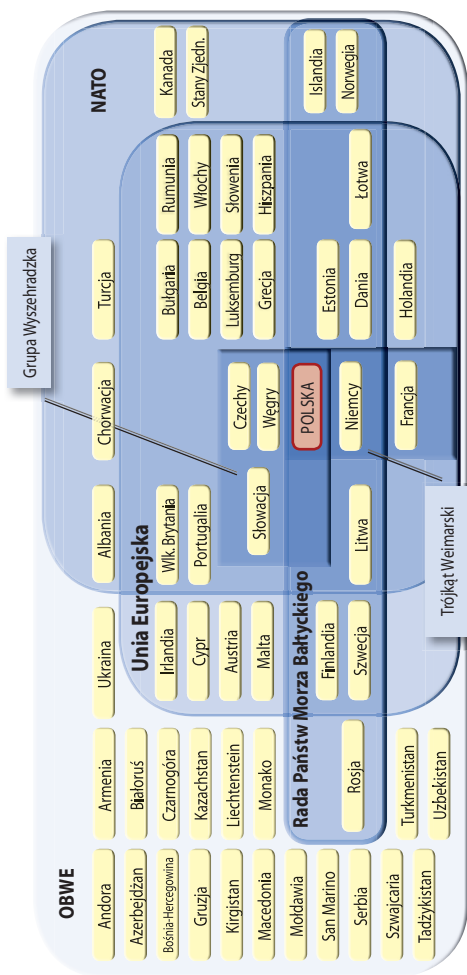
OBWE

NATO

Unia Europejska

Rada Państw Morza Bałtyckiego

Grupa Wyszehradzka

Trójkąt Weimarski

Andora
Azerbejdżan
Bośnia-Hercegowina
Gruzja
Kirgistan
Macedonia
Mołdawia
San Marino
Serbia
Szwajcaria
Tadżykistan

Armenia
Białoruś
Czarnogóra
Kazachstan
Liechtenstein
Monako
Turkmenistan
Uzbekistan
Rosja

Ukraina
Irlandia
Cypr
Austria
Malta
Finlandia
Szwecja

Albania
Wlk. Brytania
Portugalia
Litwa

Chorwacja
Słowacja
Czechy
Węgry
POLSKA
Niemcy
Francja

Turcja
Bułgaria
Belgia
Luksemburg
Grecja
Estonia
Dania
Holandia

Kanada
Stany Zjedn.
Rumunia
Włochy
Słowenia
Hiszpania
Łotwa
Islandia
Norwegia